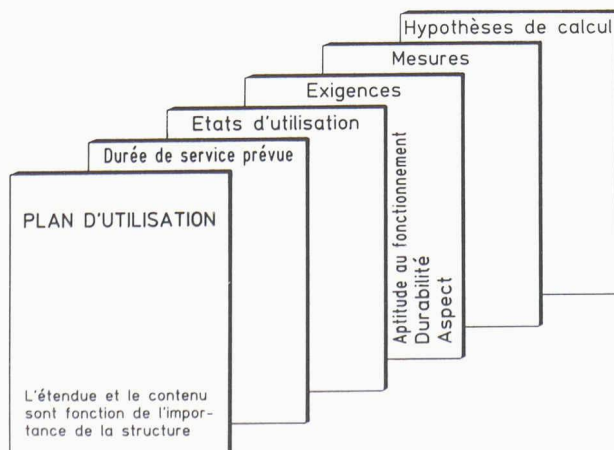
Hypothèses de calcul

Mesures

Exigences

Etats d'utilisation

Durée de service prévue

PLAN D'UTILISATION

L'étendue et le contenu sont fonction de l'importance de la structure

Aptitude au fonctionnement
Durabilité
Aspect